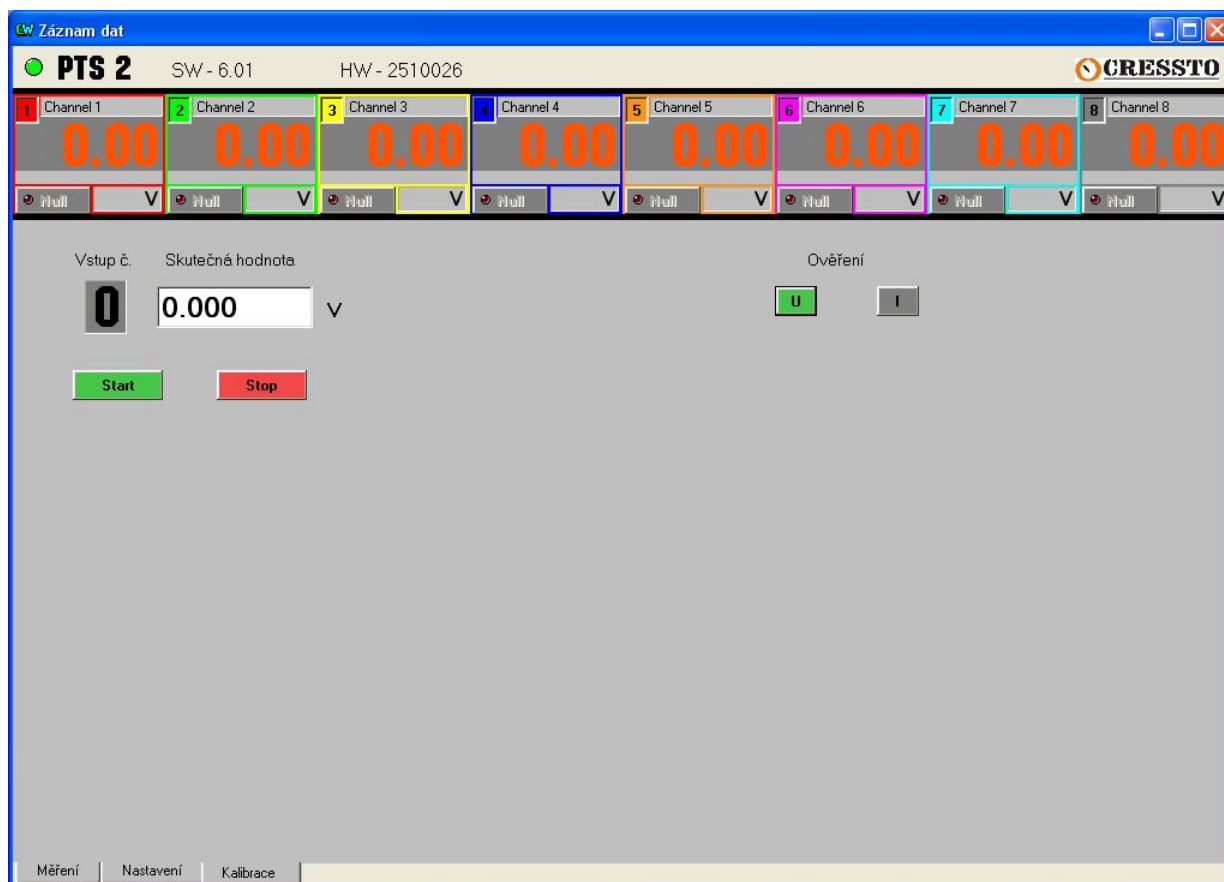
Záznam dat

PTS 2 SW - 6.01 HW - 2510026

CRESSTO

| 1 Channel 1 | 2 Channel 2 | 3 Channel 3 | 4 Channel 4 | 5 Channel 5 | 6 Channel 6 | 7 Channel 7 | 8 Channel 8 |
|---|---|---|---|---|---|---|---|
| 0.00 | 0.00 | 0.00 | 0.00 | 0.00 | 0.00 | 0.00 | 0.00 |
| Null V | Null V | Null V | Null V | Null V | Null V | Null V | Null V |

Vstup č.

Skutečná hodnota

0

0.000 V

Ověření

U I

Start

Stop

Měření Nastavení Kalibrace